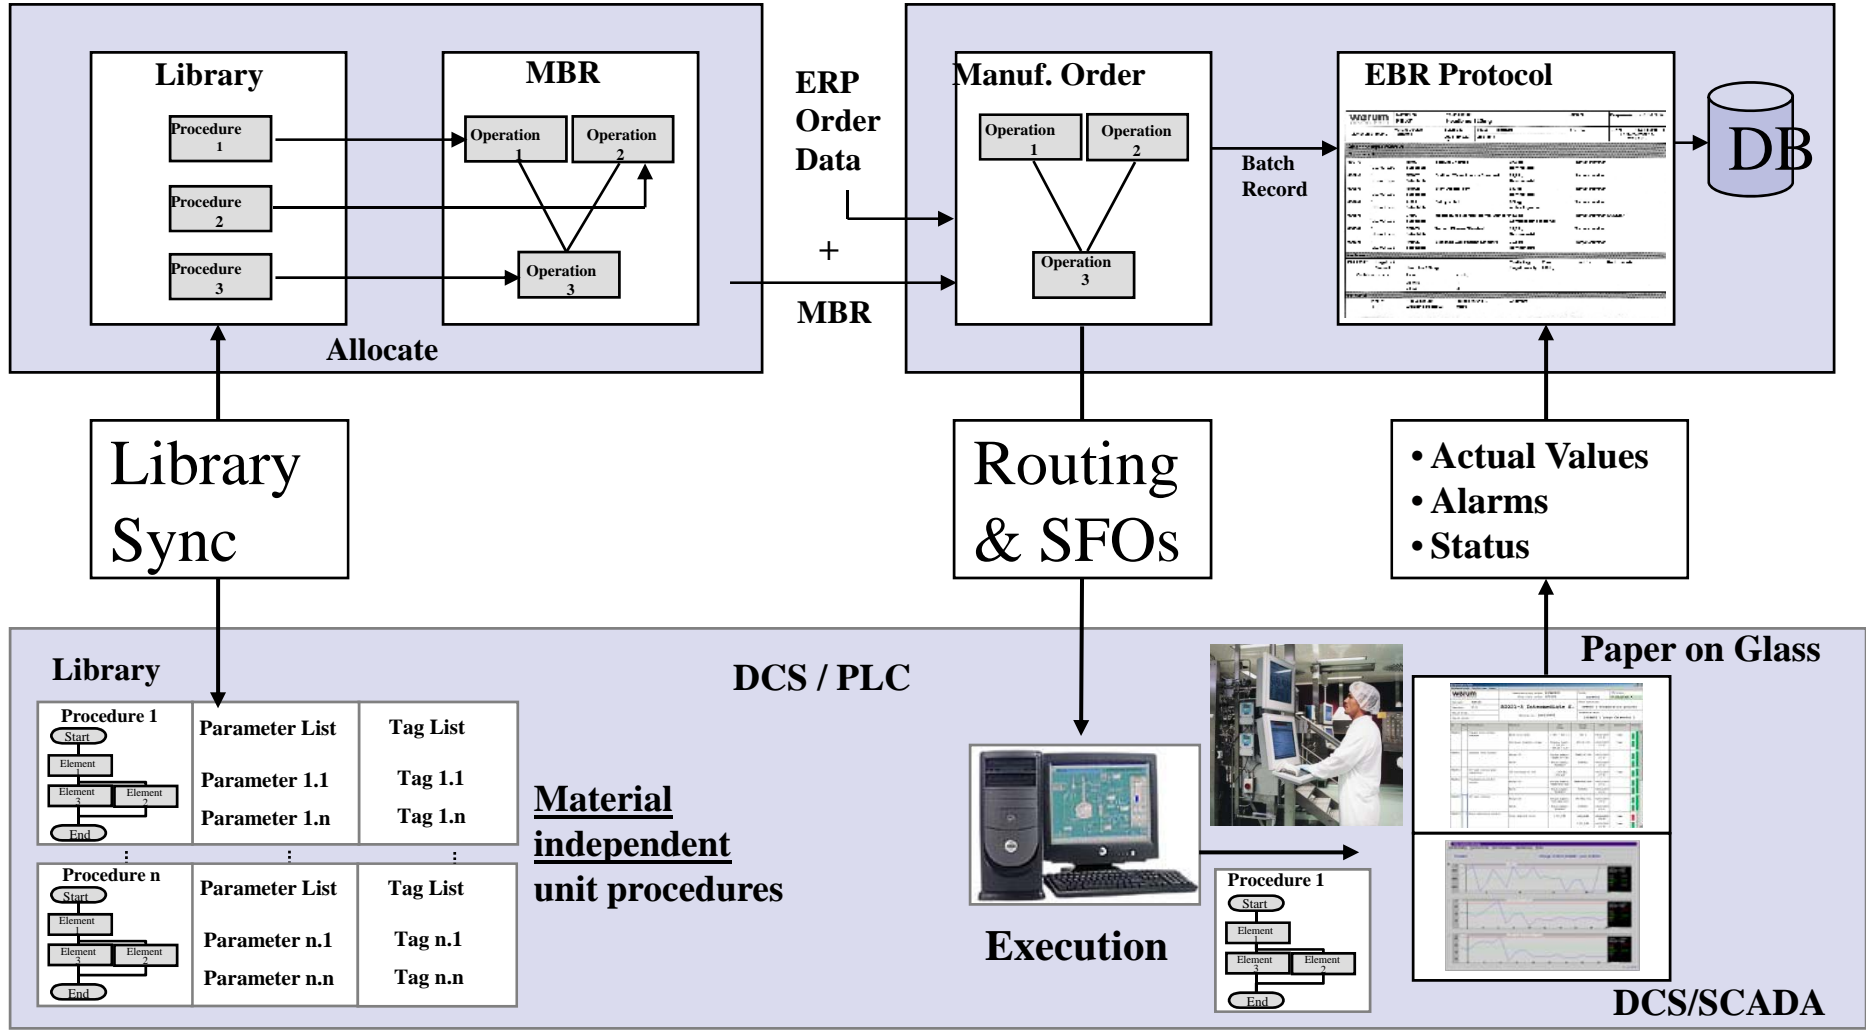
Library

Procedure 1

Procedure 2

Procedure 3

MBR

Operation 1

Operation 2

Operation 3

Allocate

ERP Order Data

+

MBR

Manuf. Order

Operation 1

Operation 2

Operation 3

Batch Record

EBR Protocol

DB

Library Sync

Routing & SFOs

• Actual Values
• Alarms
• Status

Library

DCS / PLC

| Procedure 1 | Parameter List | Tag List |
|---|---|---|
| Start, Element 1, Element 3, Element 2, End | Parameter 1.1 | Tag 1.1 |
| | Parameter 1.n | Tag 1.n |

| Procedure n | Parameter List | Tag List |
|---|---|---|
| Start, Element 1, Element 3, Element 2, End | Parameter n.1 | Tag n.1 |
| | Parameter n.n | Tag n.n |

Material independent unit procedures

Execution

Procedure 1
Start
Element 1
Element 3
Element 2
End

Paper on Glass

DCS/SCADA